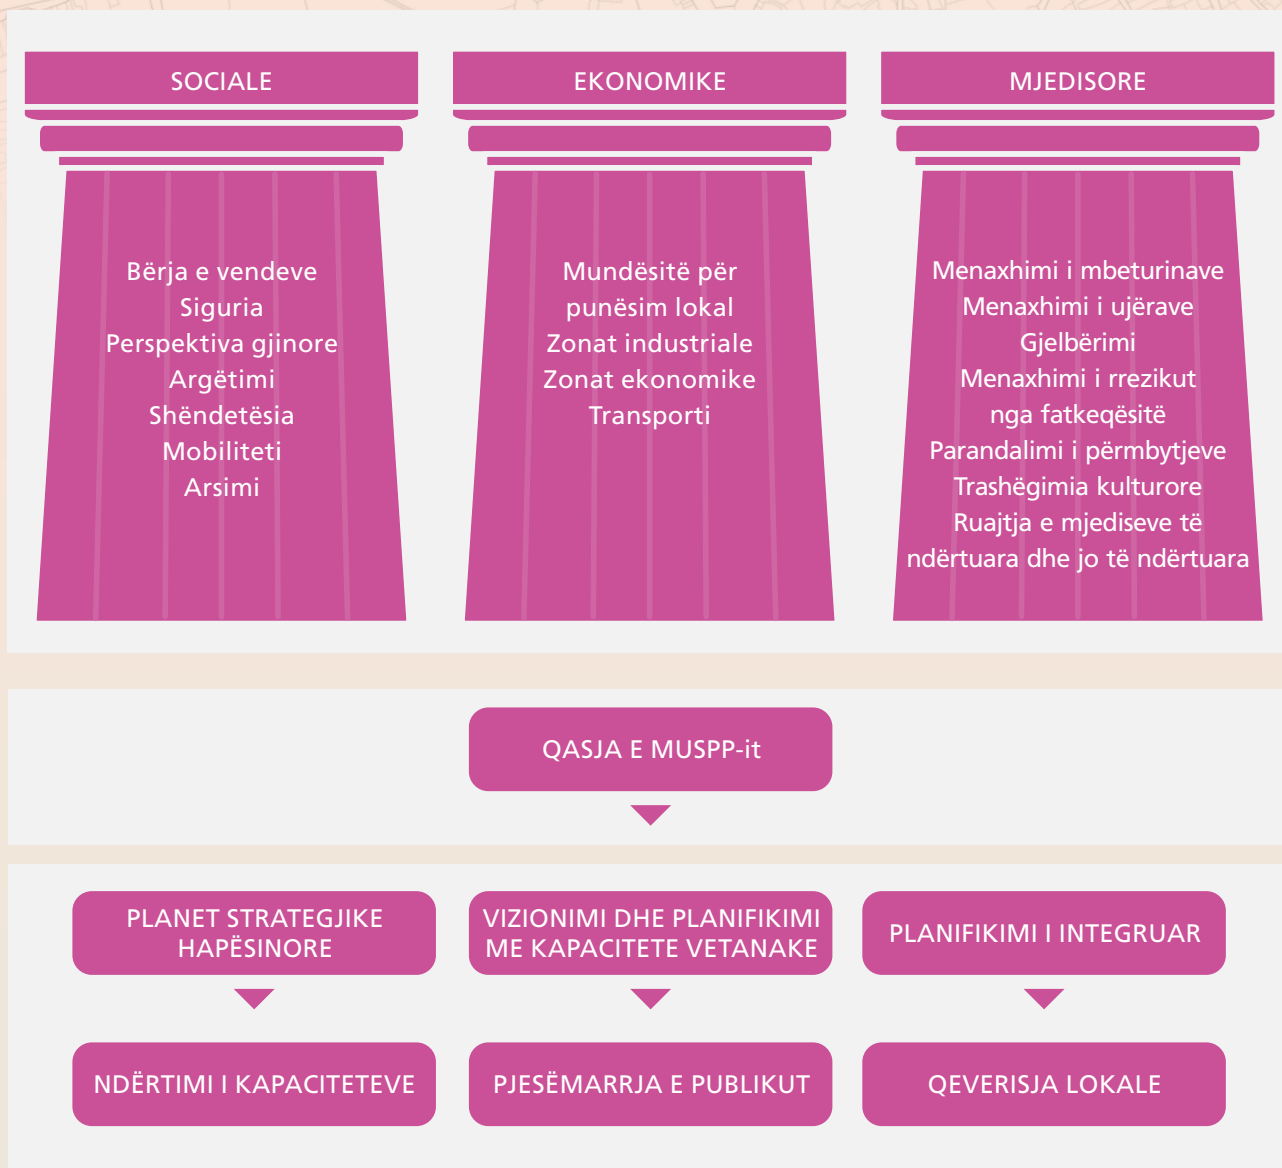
SOCIALE

Bërja e vendeve
Siguria
Perspektiva gjinore
Argëtimi
Shëndetësia
Mobiliteti
Arsimi

EKONOMIKE

Mundësitë për punësim lokal
Zonat industriale
Zonat ekonomike
Transporti

MJEDISORE

Menaxhimi i mbeturinave
Menaxhimi i ujërave
Gjelbërimi
Menaxhimi i rrezikut nga fatkeqësitë
Parandalimi i përmbytjeve
Trashëgimia kulturore
Ruajtja e mjediseve të ndërtuara dhe jo të ndërtuara

QASJA E MUSPP-it

PLANET STRATEGJIKE HAPËSINORE

VIZIONIMI DHE PLANIFIKIMI ME KAPACITETE VETANAKE

PLANIFIKIMI I INTEGRUAR

NDËRTIMI I KAPACITETEVE

PJESËMARRJA E PUBLIKUT

QEVERISJA LOKALE